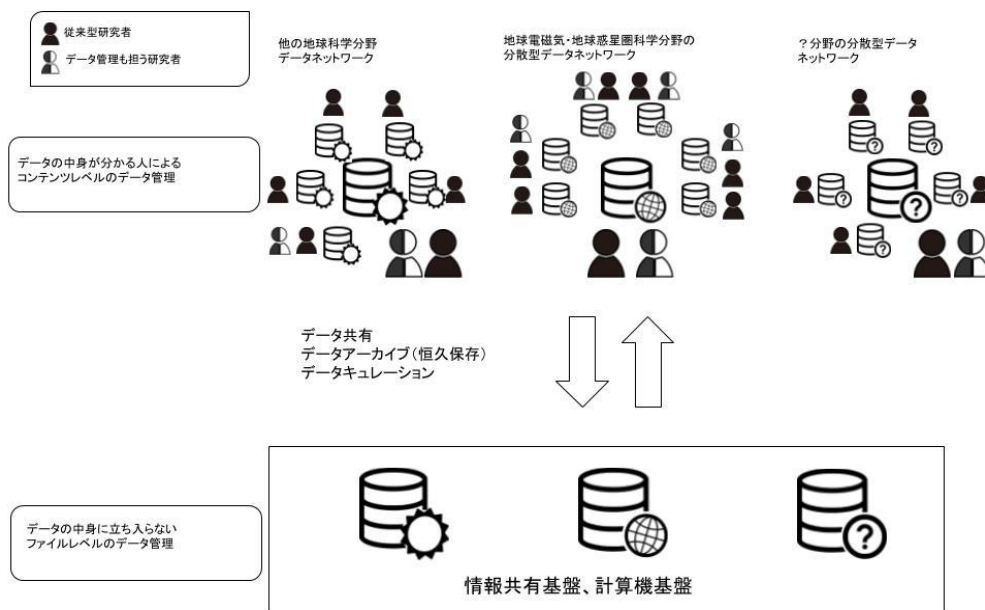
従来型研究者
データ管理も担う研究者

他の地球科学分野
データネットワーク

地球電磁気・地球惑星圏科学分野の
分散型データネットワーク

？分野の分散型データ
ネットワーク

データの中身が分かる人による
コンテンツレベルのデータ管理

データ共有
データアーカイブ（恒久保存）
データキュレーション

データの中身に立ち入らない
ファイルレベルのデータ管理

情報共有基盤、計算機基盤